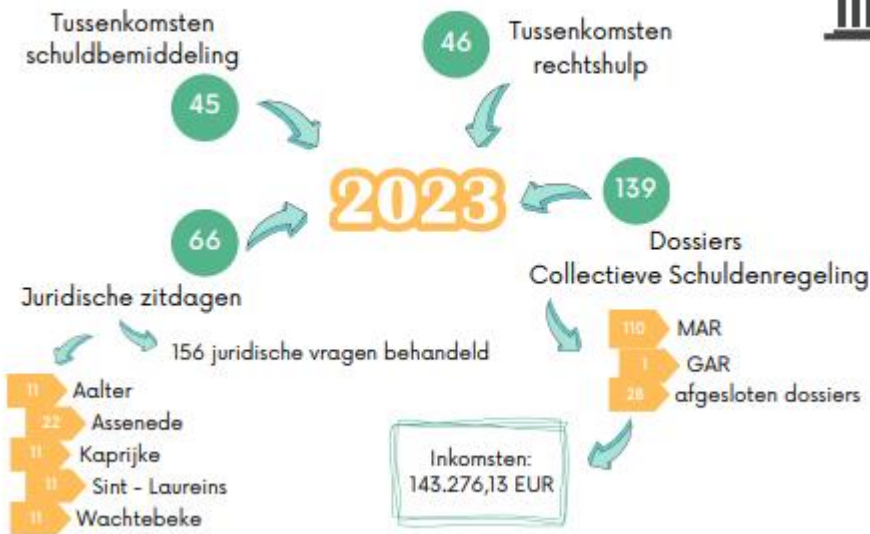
Tussenkomsten schuldbemiddeling

45

46

Tussenkomsten rechtshulp

2023

139

66

Dossiers Collectieve Schuldenregeling

Juridische zitdagen

156 juridische vragen behandeld

110 MAR

1 GAR

28 afgesloten dossiers

11 Aalter

22 Assenede

11 Kaprijke

11 Sint - Laureins

11 Wachtebeke

Inkomsten: 143.276,13 EUR